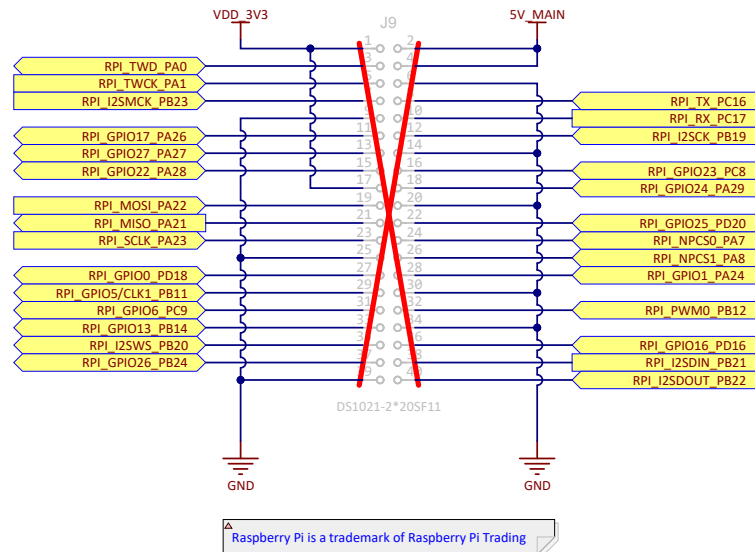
VDD_3V3
J9
5V_MAIN

1 2
3 4
5 6
7 8
9 10
11 12
13 14
15 16
17 18
19 20
21 22
23 24
25 26
27 28
29 30
31 32
33 34
35 36
37 38
39 40

RPI_TWD_PA0
RPI_TWCK_PA1
RPI_I2SMCK_PB23
RPI_GPIO17_PA26
RPI_GPIO27_PA27
RPI_GPIO22_PA28
RPI_MOSI_PA22
RPI_MISO_PA21
RPI_SCLK_PA23
RPI_GPIO0_PD18
RPI_GPIO5/CLK1_PB11
RPI_GPIO6_PC9
RPI_GPIO13_PB14
RPI_I2SWS_PB20
RPI_GPIO26_PB24

RPI_TX_PC16
RPI_RX_PC17
RPI_I2SCK_PB19
RPI_GPIO23_PC8
RPI_GPIO24_PA29
RPI_GPIO25_PD20
RPI_NPCS0_PA7
RPI_NPCS1_PA8
RPI_GPIO1_PA24
RPI_PWM0_PB12
RPI_GPIO16_PD16
RPI_I2SDIN_PB21
RPI_I2SDOUT_PB22

DS1021-2*20SF11

GND
GND

Raspberry Pi is a trademark of Raspberry Pi Trading